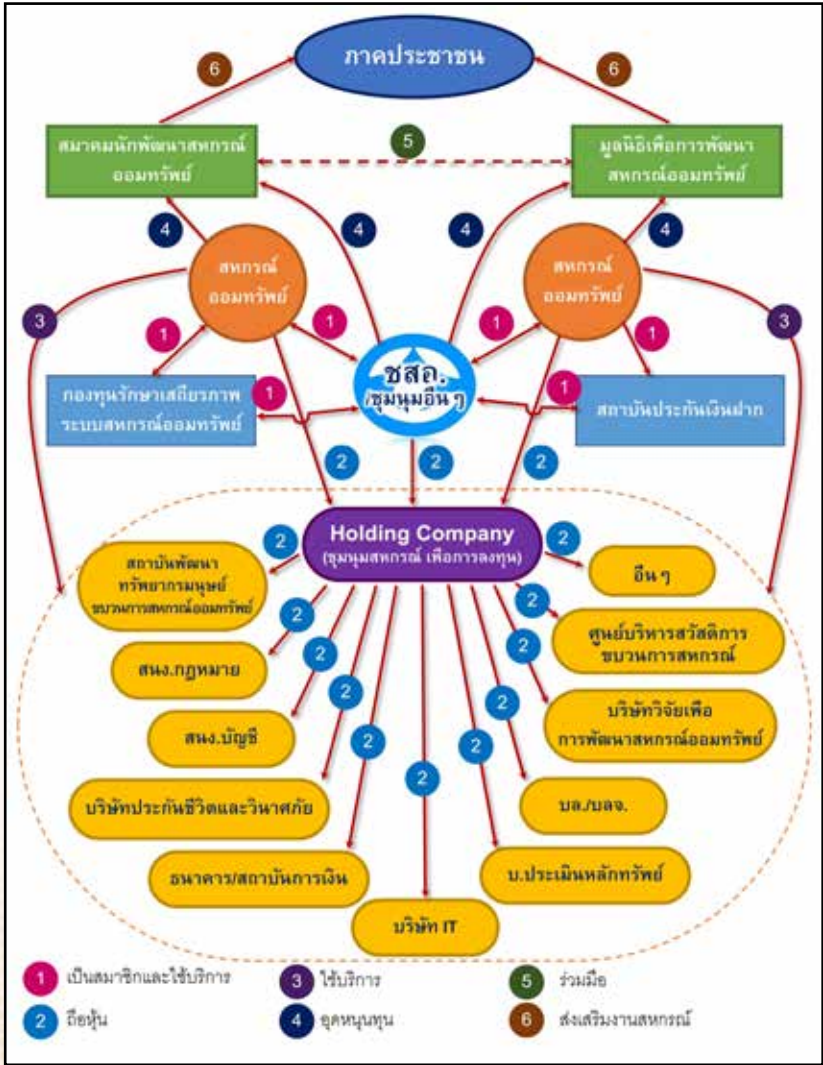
ภาคประชาชน

6

6

สมาคมนักพัฒนาสหกรณ์ออมทรัพย์

5

มูลนิธิเพื่อการพัฒนาสหกรณ์ออมทรัพย์

4

4

4

4

สหกรณ์ออมทรัพย์

สหกรณ์ออมทรัพย์

3

3

1

1

1

1

ชสอ. (ชุมนุมอื่น ๆ)

กองทุนรักษาเสถียรภาพระบบสหกรณ์ออมทรัพย์

1

1

สถาบันประกันเงินฝาก

2

2

2

Holding Company (ชุมนุมสหกรณ์ เพื่อการลงทุน)

2

2

สถาบันพัฒนาทรัพยากรมนุษย์ขบวนการสหกรณ์ออมทรัพย์

อื่น ๆ

2

2

ศูนย์บริหารสวัสดิการขบวนการสหกรณ์

สนง.กฎหมาย

2

2

2

บริษัทวิจัยเพื่อการพัฒนาสหกรณ์ออมทรัพย์

2

2

สนง.บัญชี

2

2

บริษัทประกันชีวิตและวินาศภัย

2

บล./บลจ.

ธนาคาร/สถาบันการเงิน

บ.ประเมินหลักทรัพย์

บริษัท IT

1 เป็นสมาชิกและใช้บริการ

3 ใช้บริการ

5 ร่วมมือ

2 ถือหุ้น

4 อุดหนุนทุน

6 ส่งเสริมงานสหกรณ์